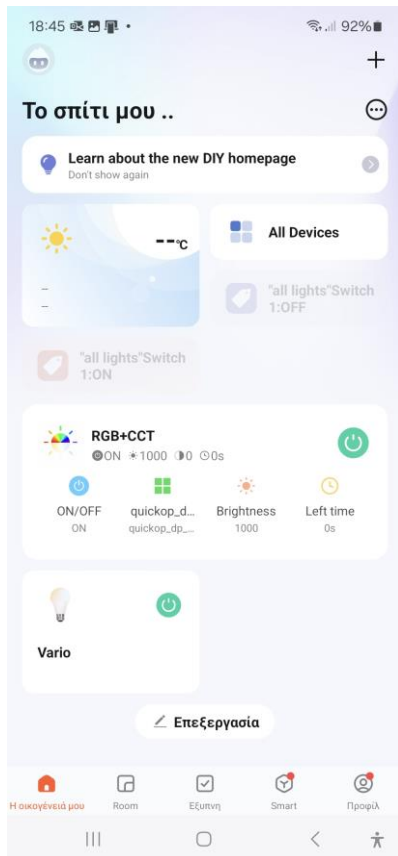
18:45 92%

+

Το σπίτι μου ..

Learn about the new DIY homepage
Don't show again

--°C

–
–

All Devices

"all lights"Switch 1:OFF

"all lights"Switch 1:ON

RGB+CCT
ON 1000 0 0s

| ON/OFF | quickop_d... | Brightness | Left time |
|---|---|---|---|
| ON | quickop_dp_... | 1000 | 0s |

Vario

Επεξεργασία

Η οικογένειά μου | Room | Έξυπνη | Smart | Προφίλ